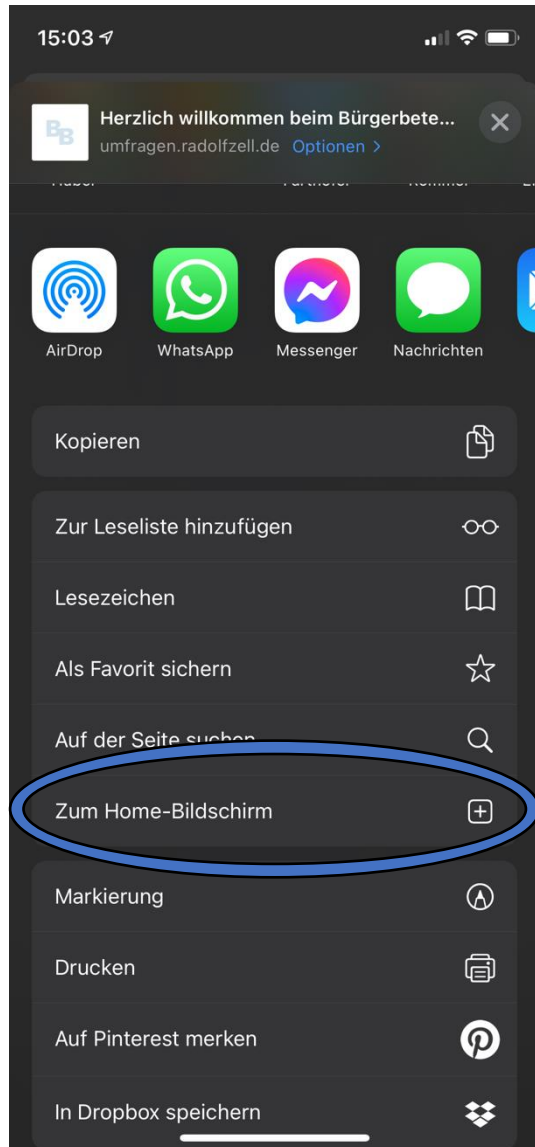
15:03

BB

Herzlich willkommen beim Bürgerbete...

umfragen.radolfzell.de Optionen >

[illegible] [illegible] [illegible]

AirDrop

WhatsApp

Messenger

Nachrichten

Kopieren

Zur Leseliste hinzufügen

Lesezeichen

Als Favorit sichern

Auf der Seite suchen

Zum Home-Bildschirm

Markierung

Drucken

Auf Pinterest merken

In Dropbox speichern